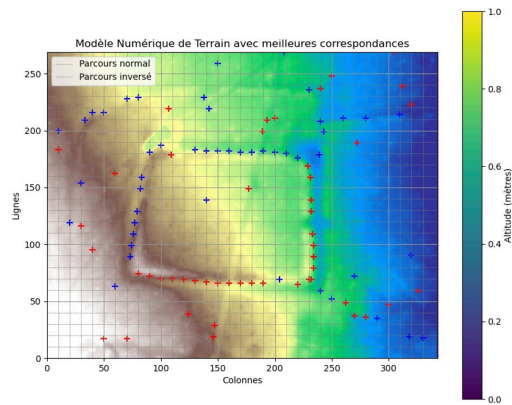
Modèle Numérique de Terrain avec meilleures correspondances

Parcours normal
Parcours inversé

Lignes
250
200
150
100
50
0

0
50
100
150
200
250
300

Colonnes

Altitude (mètres)
1.0
0.8
0.6
0.4
0.2
0.0